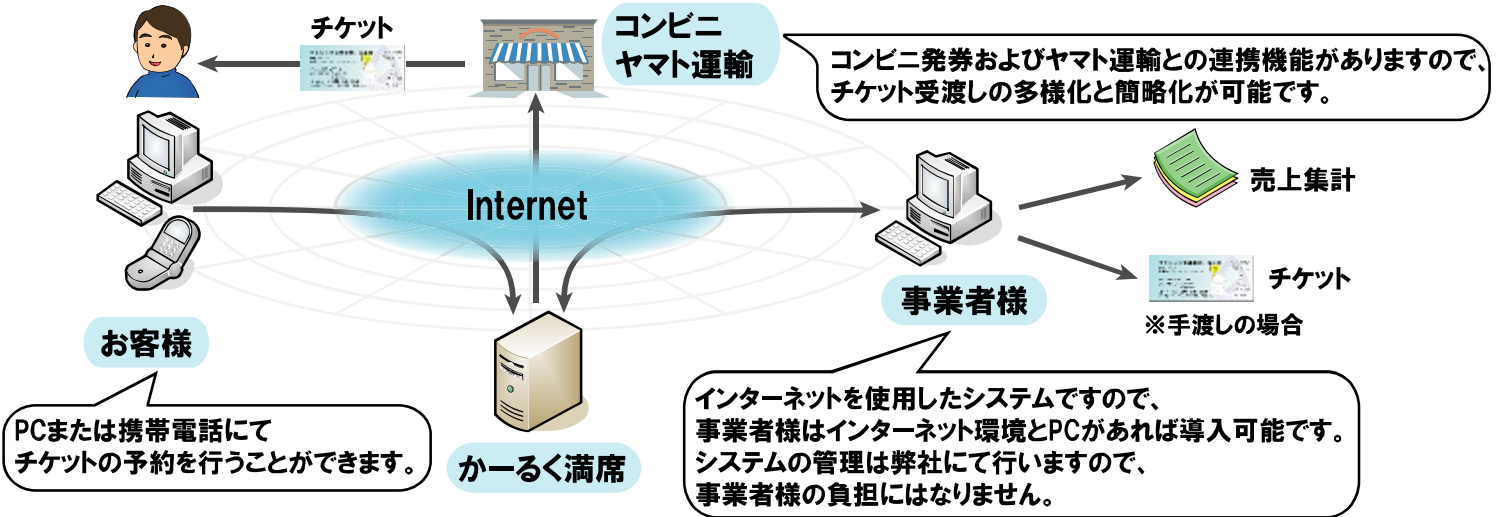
チケット

コンビニ
ヤマト運輸

コンビニ発券およびヤマト運輸との連携機能がありますので、チケット受渡しの多様化と簡略化が可能です。

Internet

売上集計

チケット
※手渡しの場合

事業者様

お客様

PCまたは携帯電話にてチケットの予約を行うことができます。

かーるく満席

インターネットを使用したシステムですので、事業者様はインターネット環境とPCがあれば導入可能です。システムの管理は弊社にて行いますので、事業者様の負担にはなりません。